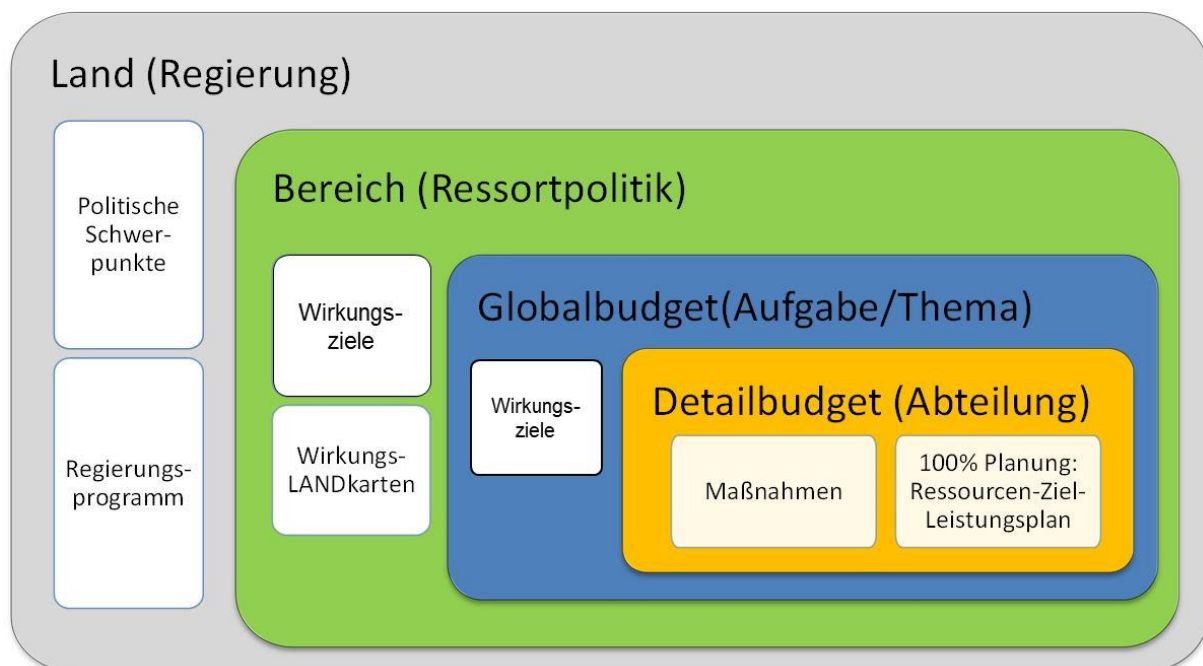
Land (Regierung)

Politische Schwerpunkte

Regierungsprogramm

Bereich (Ressortpolitik)

Wirkungsziele

WirkungsLANDkarten

Globalbudget(Aufgabe/Thema)

Wirkungsziele

Detailbudget (Abteilung)

Maßnahmen

100% Planung: Ressourcen-Ziel-Leistungsplan